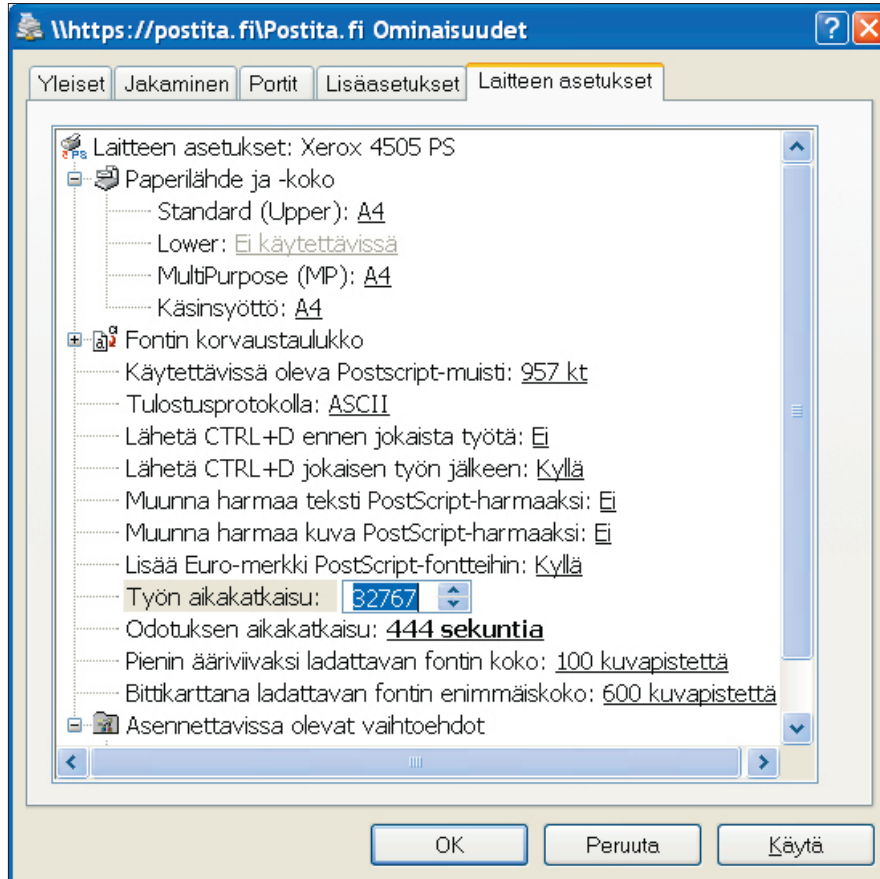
\\https://postita.fi\Postita.fi Ominaisuudet

Yleiset | Jakaminen | Portit | Lisäasetukset | Laitteen asetukset

Laitteen asetukset: Xerox 4505 PS
Paperilähde ja -koko
Standard (Upper): A4
Lower: Ei käytettävissä
MultiPurpose (MP): A4
Käsinsyöttö: A4
Fontin korvaustaulukko
Käytettävissä oleva Postscript-muisti: 957 kt
Tulostusprotokolla: ASCII
Lähetä CTRL+D ennen jokaista työtä: Ei
Lähetä CTRL+D jokaisen työn jälkeen: Kyllä
Muunna harmaa teksti PostScript-harmaaksi: Ei
Muunna harmaa kuva PostScript-harmaaksi: Ei
Lisää Euro-merkki PostScript-fontteihin: Kyllä
Työn aikakatkaisu: 32767
Odotuksen aikakatkaisu: 444 sekuntia
Pienin ääriviivaksi ladattavan fontin koko: 100 kuvapistettä
Bittikarttana ladattavan fontin enimmäiskoko: 600 kuvapistettä
Asennettavissa olevat vaihtoehdot

OK | Peruuta | Käytä